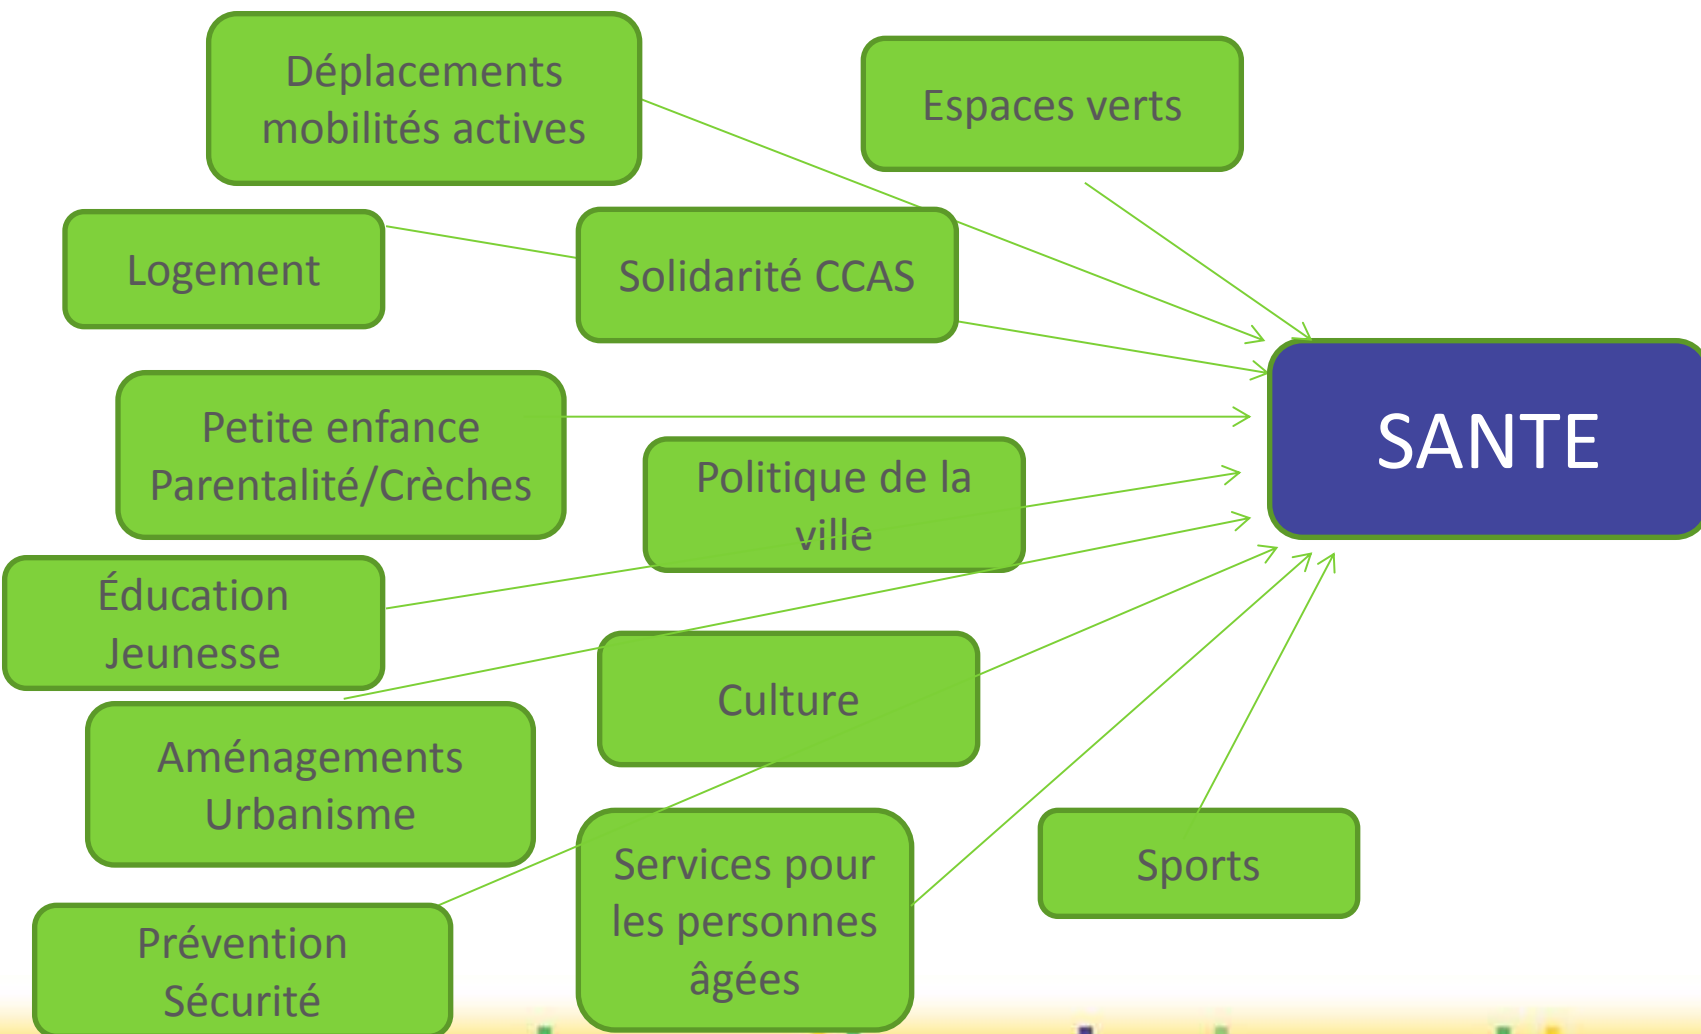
Déplacements mobilités actives

Espaces verts

Logement

Solidarité CCAS

SANTE

Petite enfance Parentalité/Crèches

Politique de la ville

Éducation Jeunesse

Culture

Aménagements Urbanisme

Services pour les personnes âgées

Sports

Prévention Sécurité